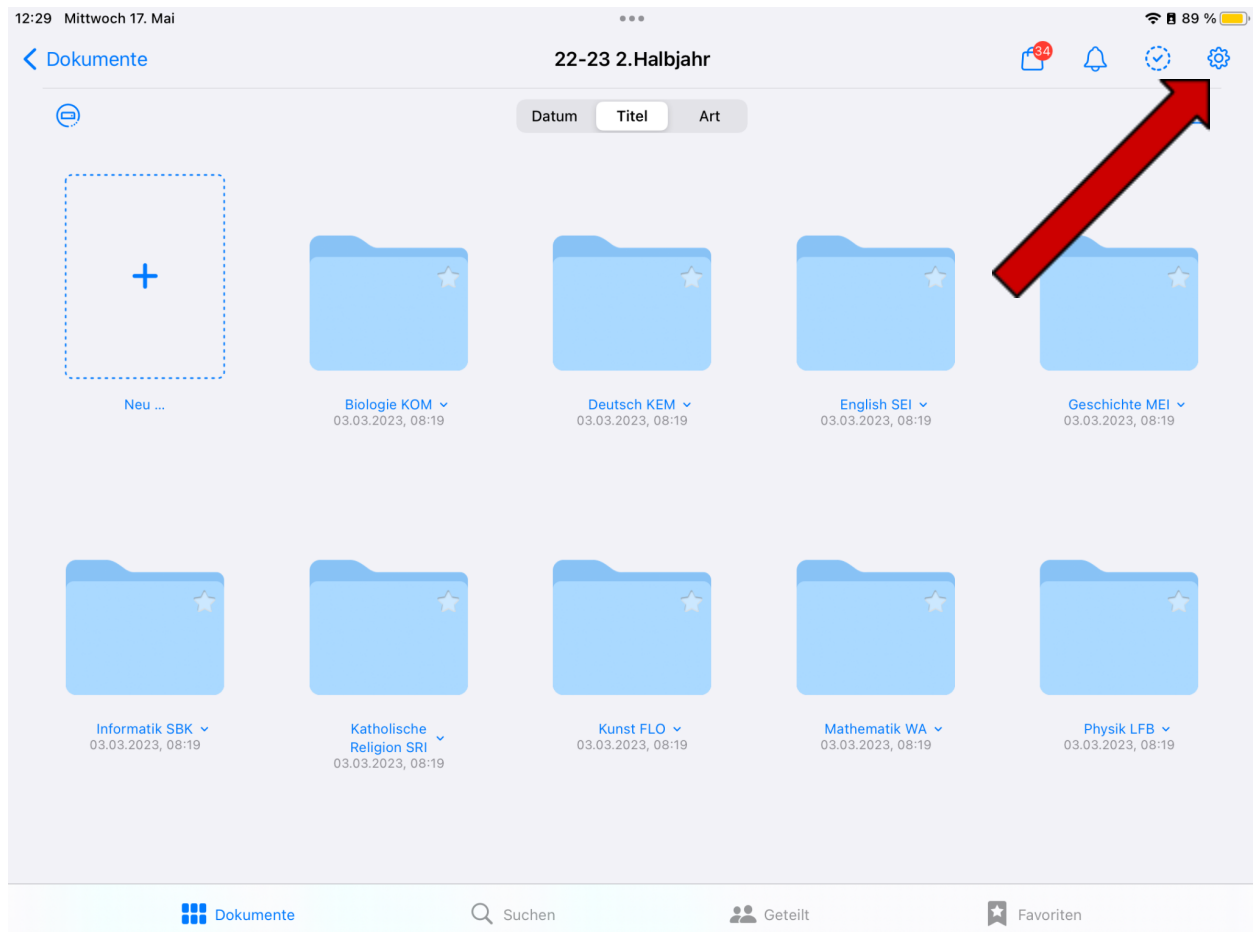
12:29 Mittwoch 17. Mai

89 %

Dokumente

22-23 2.Halbjahr

34

Datum Titel Art

Neu ...

Biologie KOM
03.03.2023, 08:19

Deutsch KEM
03.03.2023, 08:19

English SEI
03.03.2023, 08:19

Geschichte MEI
03.03.2023, 08:19

Informatik SBK
03.03.2023, 08:19

Katholische Religion SRI
03.03.2023, 08:19

Kunst FLO
03.03.2023, 08:19

Mathematik WA
03.03.2023, 08:19

Physik LFB
03.03.2023, 08:19

Dokumente Suchen Geteilt Favoriten